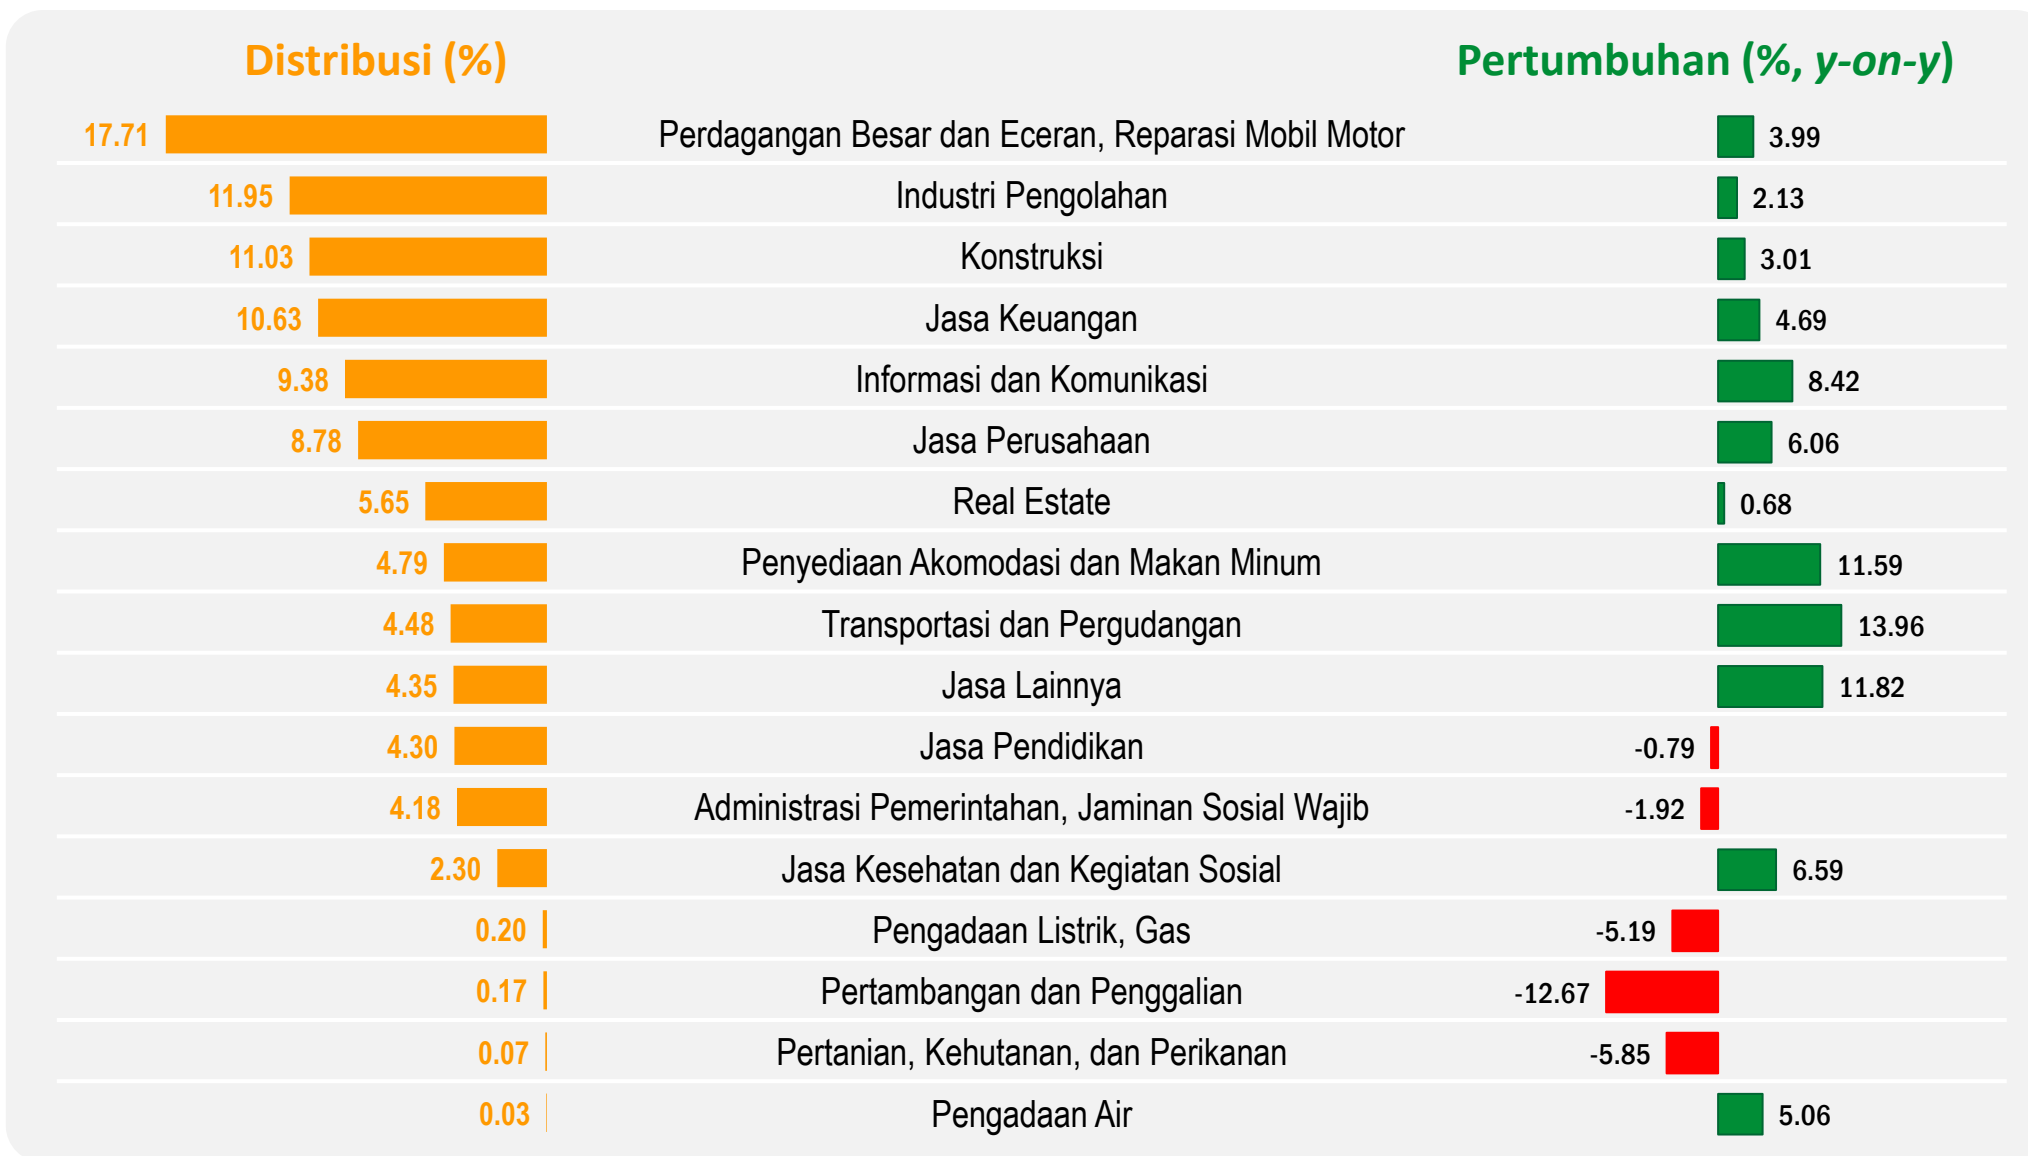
| Distribusi (%) | | Pertumbuhan (%, *y-on-y*) |
|---|---|---|
| 17.71 | Perdagangan Besar dan Eceran, Reparasi Mobil Motor | 3.99 |
| 11.95 | Industri Pengolahan | 2.13 |
| 11.03 | Konstruksi | 3.01 |
| 10.63 | Jasa Keuangan | 4.69 |
| 9.38 | Informasi dan Komunikasi | 8.42 |
| 8.78 | Jasa Perusahaan | 6.06 |
| 5.65 | Real Estate | 0.68 |
| 4.79 | Penyediaan Akomodasi dan Makan Minum | 11.59 |
| 4.48 | Transportasi dan Pergudangan | 13.96 |
| 4.35 | Jasa Lainnya | 11.82 |
| 4.30 | Jasa Pendidikan | -0.79 |
| 4.18 | Administrasi Pemerintahan, Jaminan Sosial Wajib | -1.92 |
| 2.30 | Jasa Kesehatan dan Kegiatan Sosial | 6.59 |
| 0.20 | Pengadaan Listrik, Gas | -5.19 |
| 0.17 | Pertambangan dan Penggalian | -12.67 |
| 0.07 | Pertanian, Kehutanan, dan Perikanan | -5.85 |
| 0.03 | Pengadaan Air | 5.06 |